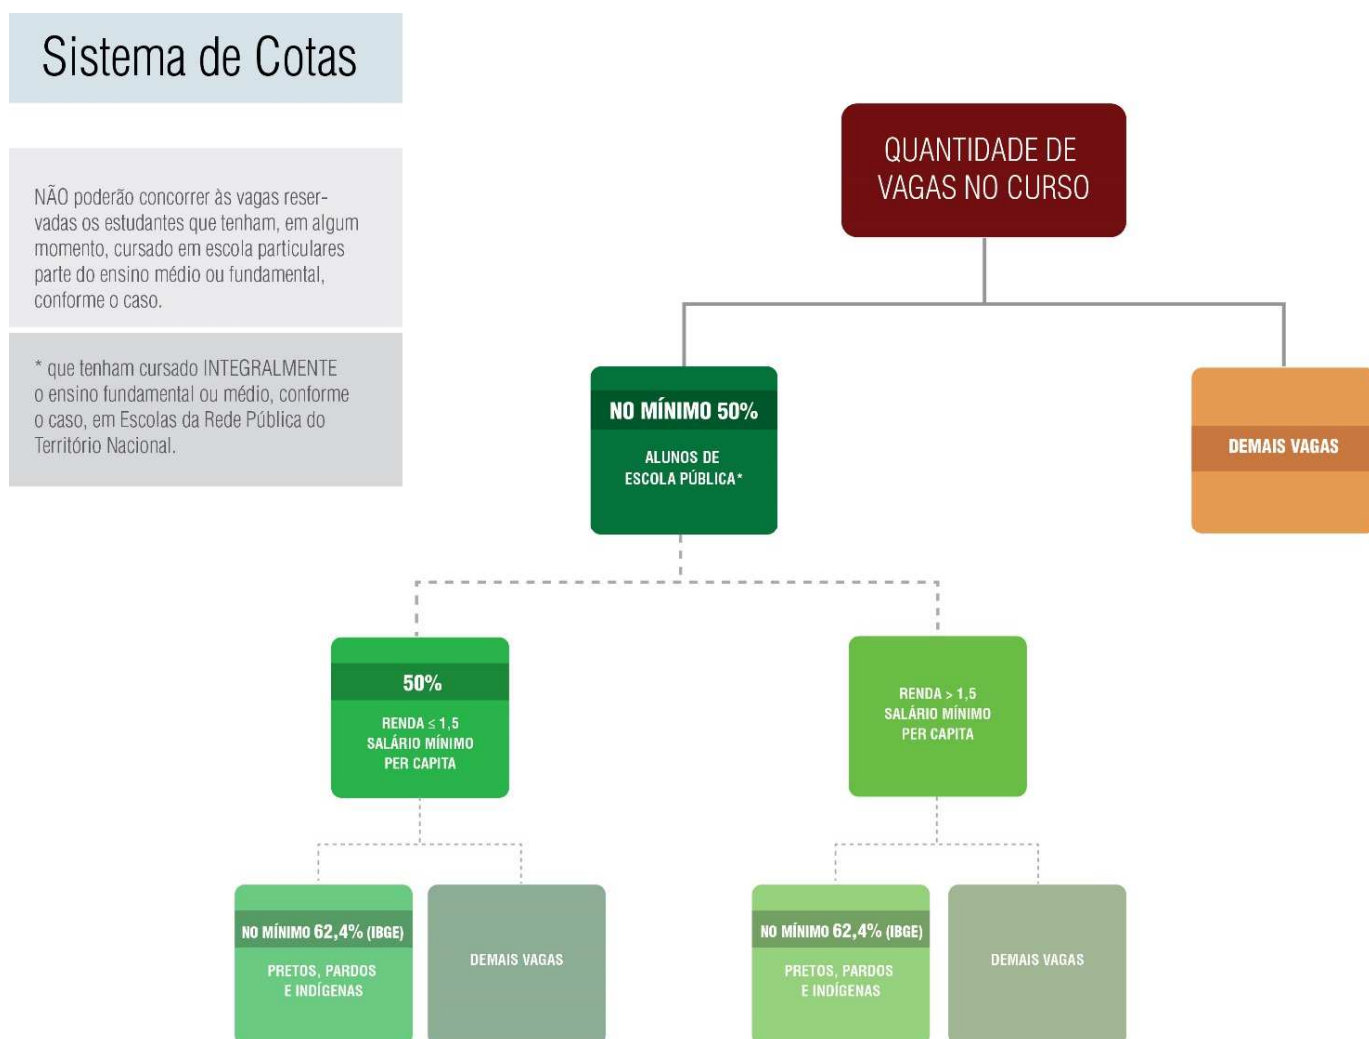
Sistema de Cotas

NÃO poderão concorrer às vagas reservadas os estudantes que tenham, em algum momento, cursado em escola particulares parte do ensino médio ou fundamental, conforme o caso.

* que tenham cursado INTEGRALMENTE o ensino fundamental ou médio, conforme o caso, em Escolas da Rede Pública do Território Nacional.

QUANTIDADE DE VAGAS NO CURSO

NO MÍNIMO 50%

ALUNOS DE ESCOLA PÚBLICA*

DEMAIS VAGAS

50%

RENDA $\leq$ 1,5 SALÁRIO MÍNIMO PER CAPITA

RENDA > 1,5 SALÁRIO MÍNIMO PER CAPITA

NO MÍNIMO 62,4% (IBGE)

PRETOS, PARDOS E INDÍGENAS

DEMAIS VAGAS

NO MÍNIMO 62,4% (IBGE)

PRETOS, PARDOS E INDÍGENAS

DEMAIS VAGAS